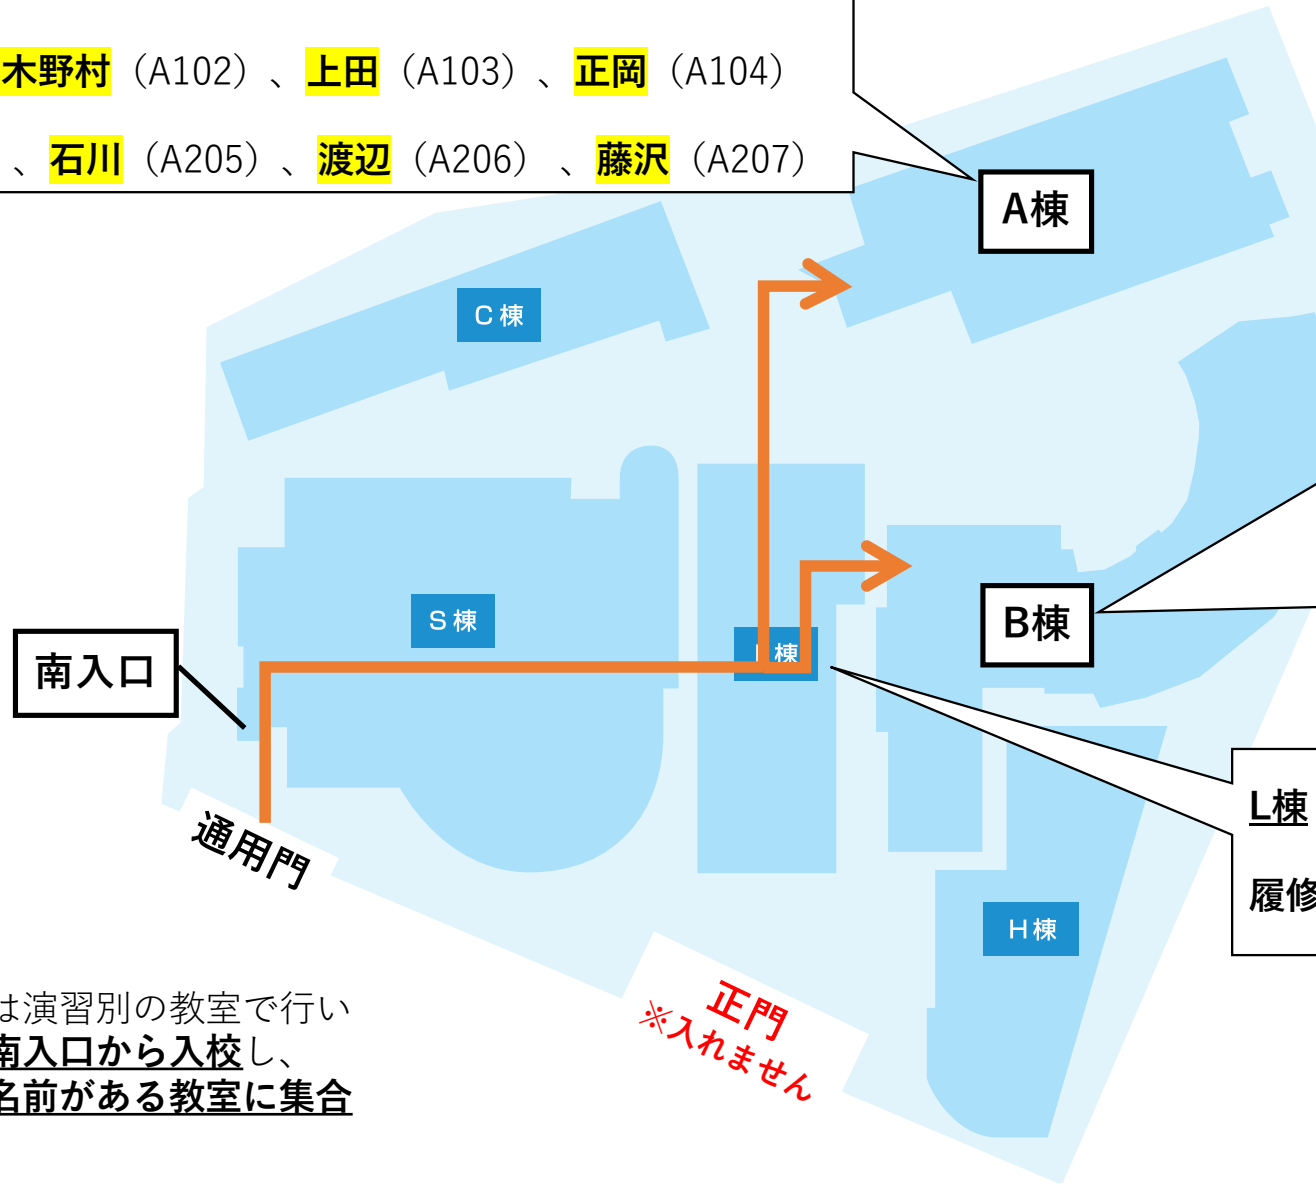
木野村（A102）、上田（A103）、正岡（A104）

、石川（A205）、渡辺（A206）、藤沢（A207）

A棟

C 棟

S 棟

L 棟

B棟

南入口

通用門

L棟

履修

H 棟

は演習別の教室で行い
南入口から入校し、
名前がある教室に集合

正門
※入れません